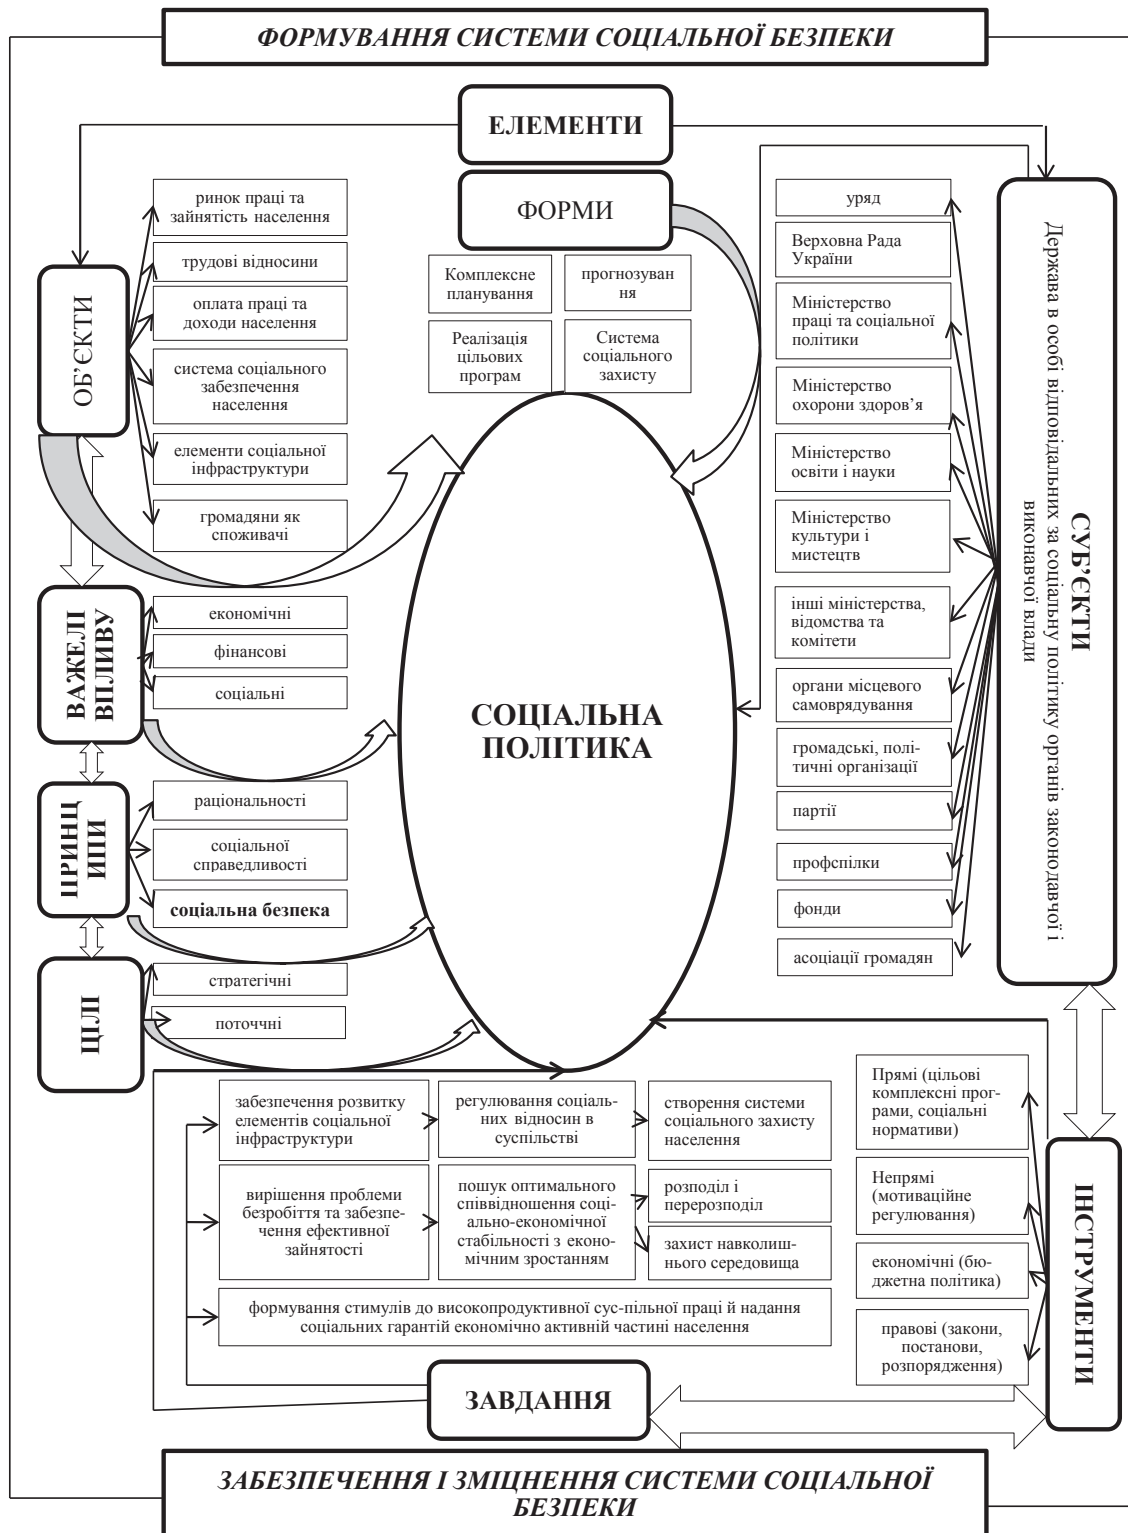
ФОРМУВАННЯ СИСТЕМИ СОЦІАЛЬНОЇ БЕЗПЕКИ

ЕЛЕМЕНТИ

ФОРМИ

Комплексне планування

прогнозування

Реалізація цільових програм

Система соціального захисту

ОБ'ЄКТИ

ринок праці та зайнятість населення

трудові відносини

оплата праці та доходи населення

система соціального забезпечення населення

елементи соціальної інфраструктури

громадяни як споживачі

ВАЖЕЛІ ВПЛИВУ

економічні

фінансові

соціальні

ПРИНЦИПИ

раціональності

соціальної справедливості

соціальна безпека

ЦІЛІ

стратегічні

поточчні

СОЦІАЛЬНА ПОЛІТИКА

СУБ'ЄКТИ

Держава в особі відповідальних за соціальну політику органів законодавчої і виконавчої влади

уряд

Верховна Рада України

Міністерство праці та соціальної політики

Міністерство охорони здоров'я

Міністерство освіти і науки

Міністерство культури і мистецтв

інші міністерства, відомства та комітети

органи місцевого самоврядування

громадські, політичні організації

партії

профспілки

фонди

асоціації громадян

забезпечення розвитку елементів соціальної інфраструктури

регулювання соціальних відносин в суспільстві

створення системи соціального захисту населення

вирішення проблеми безробіття та забезпечення ефективної зайнятості

пошук оптимального співвідношення соціально-економічної стабільності з економічним зростанням

розподіл і перерозподіл

захист навколишнього середовища

формування стимулів до високопродуктивної сус-пільної праці й надання соціальних гарантій економічно активній частині населення

ЗАВДАННЯ

ІНСТРУМЕНТИ

Прямі (цільові комплексні програми, соціальні нормативи)

Непрямі (мотиваційне регулювання)

економічні (бюджетна політика)

правові (закони, постанови, розпорядження)

ЗАБЕЗПЕЧЕННЯ І ЗМІЦНЕННЯ СИСТЕМИ СОЦІАЛЬНОЇ БЕЗПЕКИ